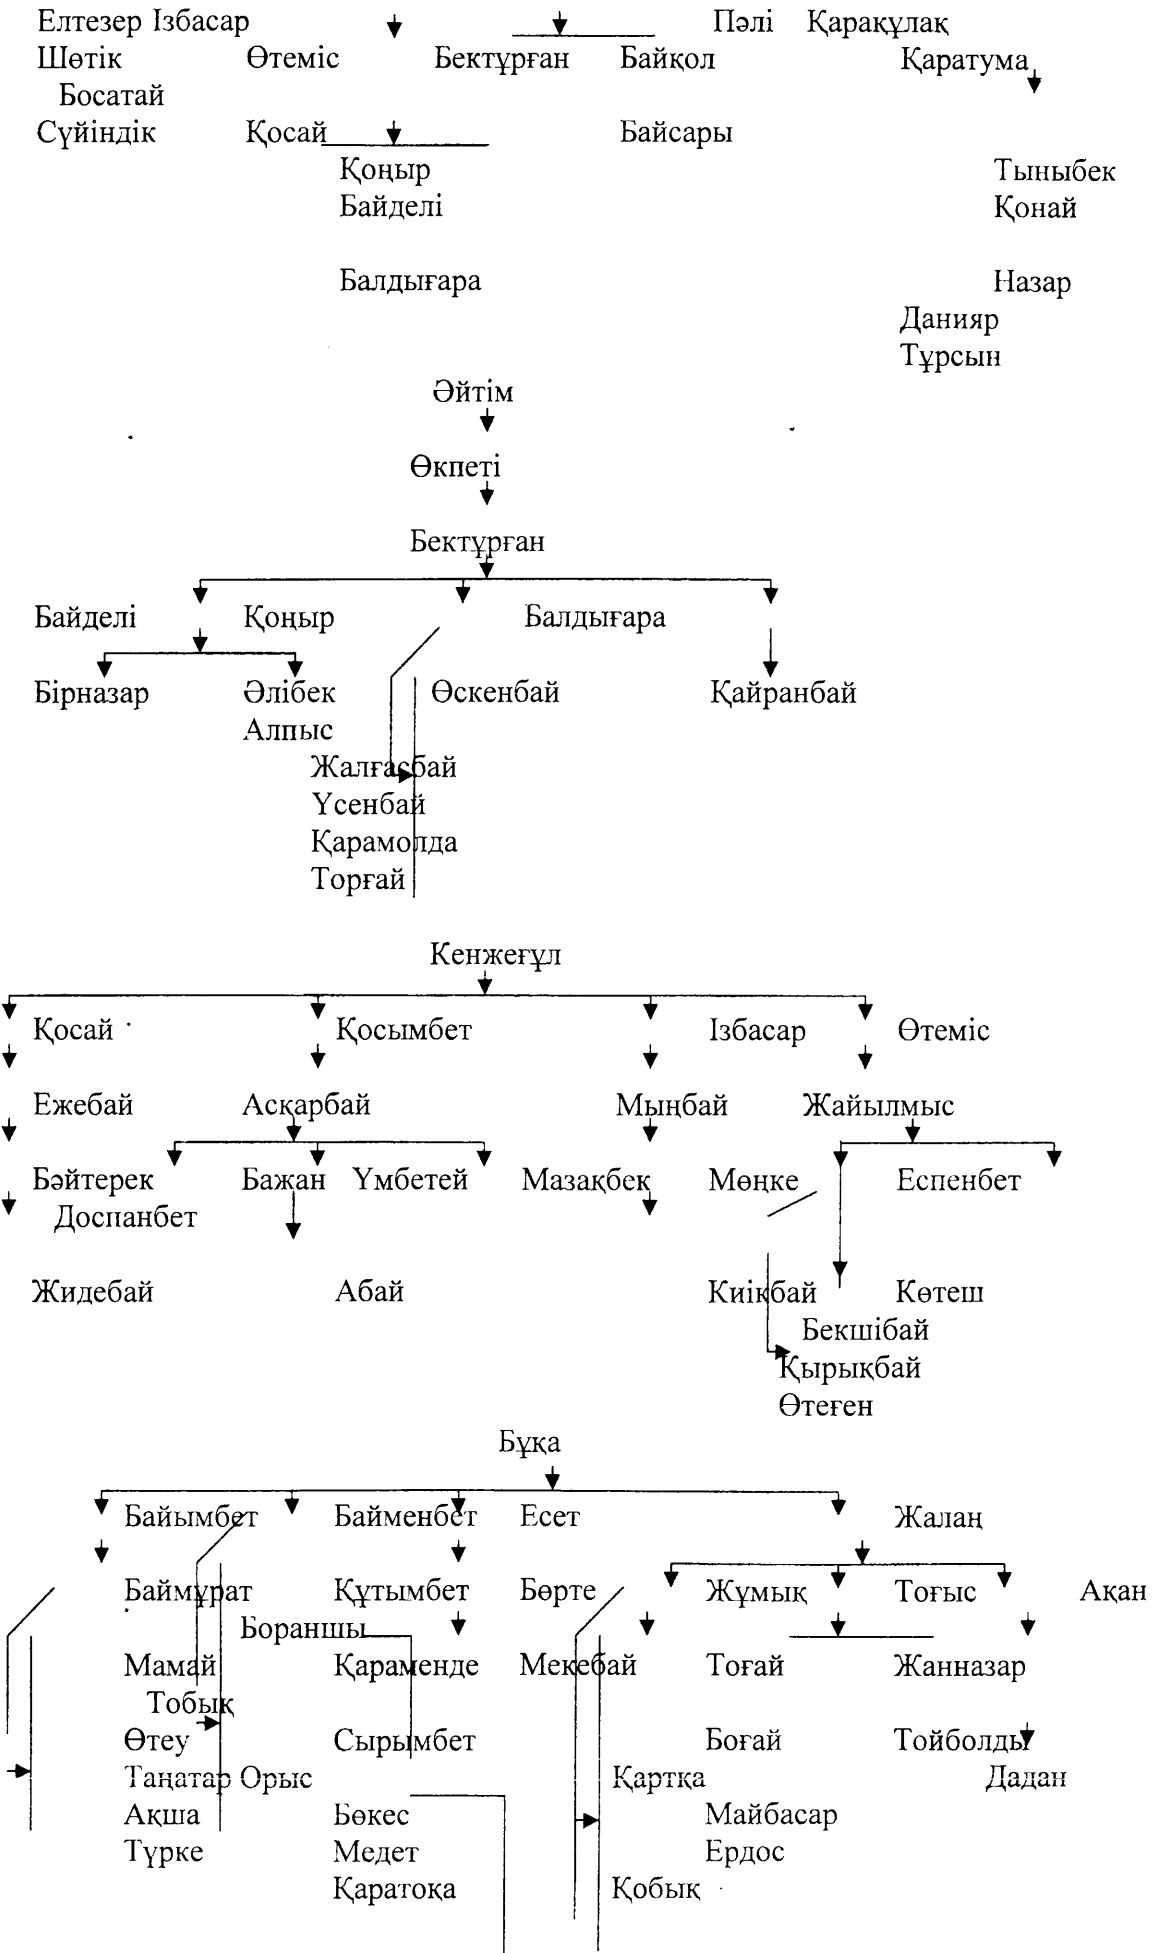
Елтезер Ізбасар Пәлі Қарақұлақ
Шөтік Өтеміс Бектұрған Байқол Қаратума
Босатай
Сүйіндік Қосай Байсары
Қоңыр
Байделі
Тыныбек
Қонай
Балдығара
Назар
Данияр
Тұрсын

Әйтім
Өкпеті
Бектұрған
Байделі Қоңыр Балдығара
Бірназар Әлібек Өскенбай Қайранбай
Алпыс
Жалғасбай
Үсенбай
Қарамолда
Торғай

Кенжеғұл
Қосай Қосымбет Ізбасар Өтеміс
Ежебай Асқарбай Мыңбай Жайылмыс
Бәйтерек Бажан Үмбетей Мазақбек Мөңке Еспенбет
Доспанбет
Жидебай Абай Киікбай Көтеш
Бекшібай
Қырықбай
Өтеген

Бұқа
Байымбет Байменбет Есет Жалаң
Баймұрат Құтымбет Бөрте Жұмық Тоғыс Ақан
Бораншы
Мамай Қараменде Мекебай Тоғай Жанназар
Тобық
Өтеу Сырымбет Боғай Тойболды
Таңатар Орыс Картқа Дадан
Ақша Бөкес Майбасар
Түрке Медет Ердос
Қаратоқа Қобық